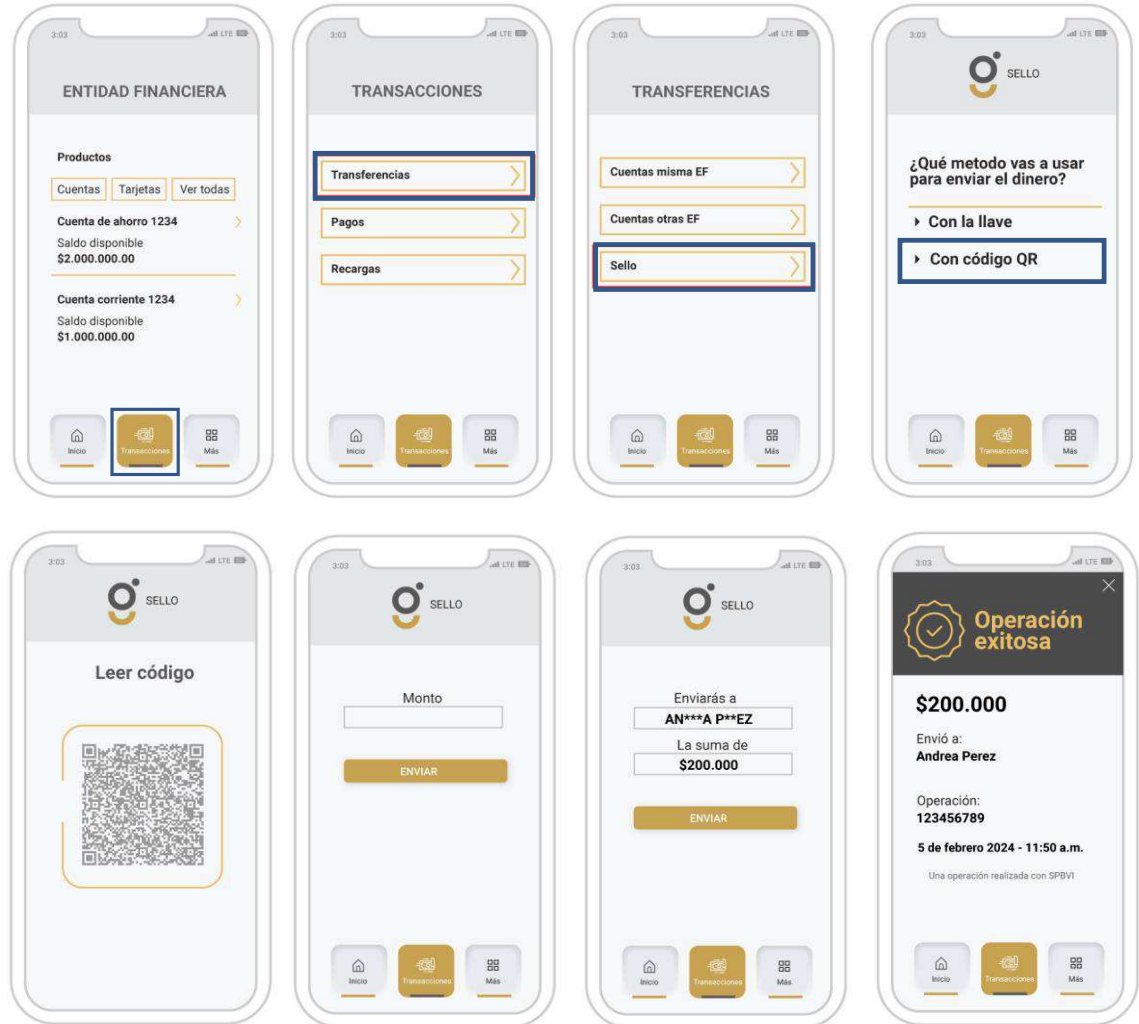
3:03

ENTIDAD FINANCIERA

Productos

Cuentas | Tarjetas | Ver todas

Cuenta de ahorro 1234
Saldo disponible
$2.000.000.00

Cuenta corriente 1234
Saldo disponible
$1.000.000.00

Inicio | Transacciones | Más

3:03

TRANSACCIONES

Transferencias

Pagos

Recargas

Inicio | Transacciones | Más

3:03

TRANSFERENCIAS

Cuentas misma EF

Cuentas otras EF

Sello

Inicio | Transacciones | Más

3:03

SELLO

¿Qué metodo vas a usar para enviar el dinero?

Con la llave

Con código QR

Inicio | Transacciones | Más

3:03

SELLO

Leer código

3:03

SELLO

Monto

ENVIAR

Inicio | Transacciones | Más

3:03

SELLO

Enviarás a
AN***A P**EZ
La suma de
$200.000

ENVIAR

Inicio | Transacciones | Más

3:03

Operación exitosa

$200.000

Envió a:
Andrea Perez

Operación:
123456789

5 de febrero 2024 - 11:50 a.m.

Una operación realizada con SPBVI

Inicio | Transacciones | Más